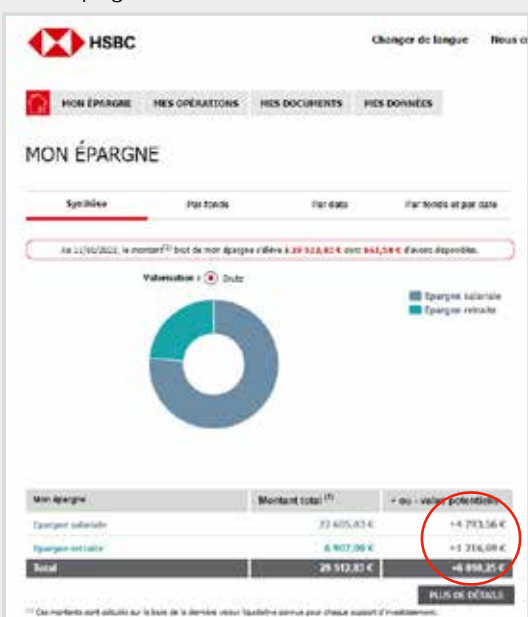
HSBC

Changer de langue Nous c

MON ÉPARGNE MES OPÉRATIONS MES DOCUMENTS MES DONNÉES

MON ÉPARGNE

Synthèse | Par fonds | Par date | Par fonds et par date

Au 11/02/2021, le montant(1) brut de mon épargne s'élève à 29 512,83 € avec 661,58 € d'avoirs disponibles.

Valorisation : Brute

Épargne salariale
Épargne retraite

| Mon épargne | Montant total (1) | + ou - value potentielle |
|---|---|---|
| Épargne salariale | 22 605,83 € | +4 793,56 € |
| Épargne retraite | 6 907,00 € | +1 316,69 € |
| Total | 29 512,83 € | +6 050,25 € |

PLUS DE DÉTAILS

(1) Ces montants sont calculés sur la base de la dernière valeur liquidative connue pour chaque support d'investissement.